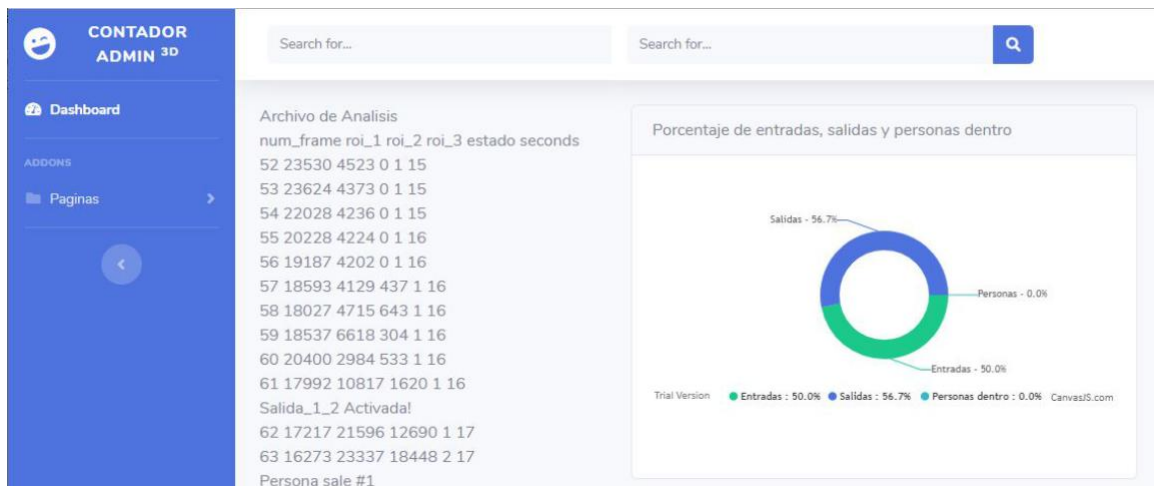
CONTADOR ADMIN $^{3D}$

Dashboard

ADDONS

Paginas

Search for...

Search for...

Archivo de Analisis
num_frame roi_1 roi_2 roi_3 estado seconds
52 23530 4523 0 1 15
53 23624 4373 0 1 15
54 22028 4236 0 1 15
55 20228 4224 0 1 16
56 19187 4202 0 1 16
57 18593 4129 437 1 16
58 18027 4715 643 1 16
59 18537 6618 304 1 16
60 20400 2984 533 1 16
61 17992 10817 1620 1 16
Salida_1_2 Activada!
62 17217 21596 12690 1 17
63 16273 23337 18448 2 17
Persona sale #1

Porcentaje de entradas, salidas y personas dentro

Salidas - 56.7%
Personas - 0.0%
Entradas - 50.0%

Trial Version
Entradas : 50.0% Salidas : 56.7% Personas dentro : 0.0% CanvasJS.com